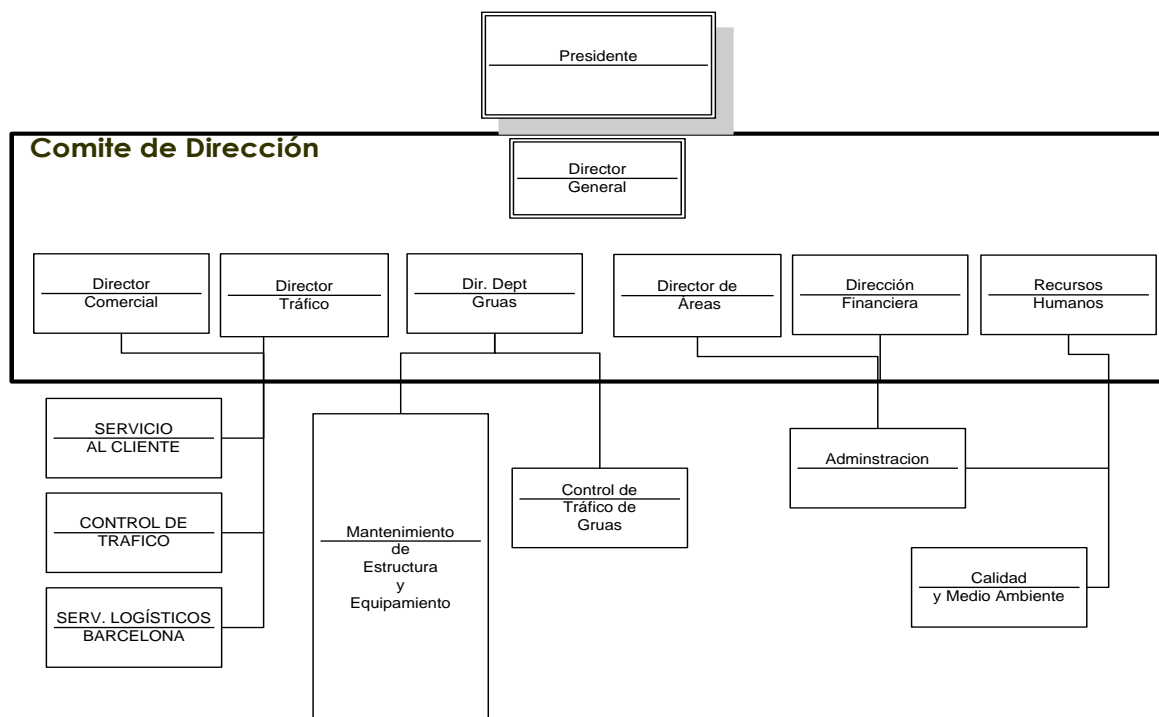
Presidente

Comite de Dirección

Director
General

Director
Comercial

Director
Tráfico

Dir. Dept
Gruas

Director de
Áreas

Dirección
Financiera

Recursos
Humanos

SERVICIO
AL CLIENTE

CONTROL DE
TRAFICO

SERV. LOGÍSTICOS
BARCELONA

Mantenimiento
de
Estructura
y
Equipamiento

Control de
Tráfico de
Gruas

Adminstracion

Calidad
y Medio Ambiente